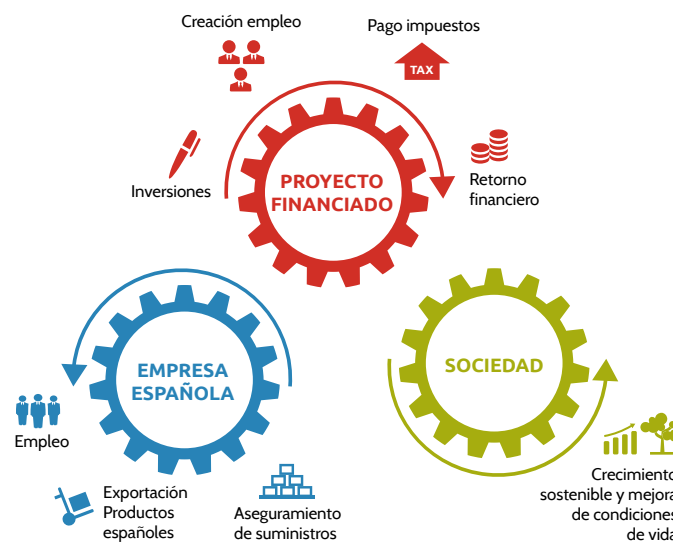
Creación empleo

Pago impuestos

TAX

Inversiones

PROYECTO FINANCIADO

Retorno financiero

EMPRESA ESPAÑOLA

SOCIEDAD

Empleo

Exportación Productos españoles

Aseguramiento de suministros

Crecimiento sostenible y mejora de condiciones de vida